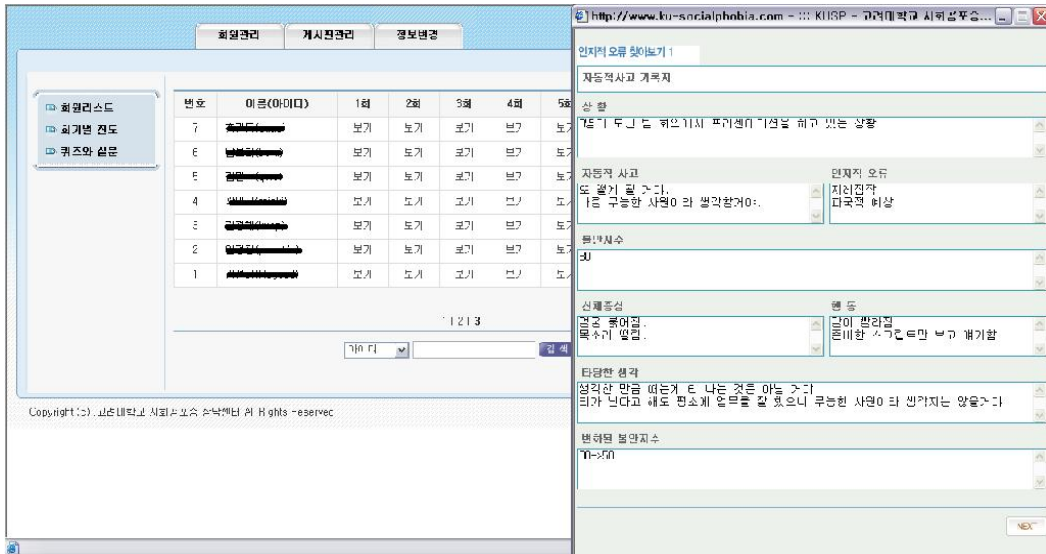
회원관리 게시판관리 정보변경

회원리스트
회기별 진도
퀴즈와 설문

| 번호 | 이름(아이디) | 1회 | 2회 | 3회 | 4회 | 5회 |
|---|---|---|---|---|---|---|
| 7 | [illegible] | 보기 | 보기 | 보기 | 보기 | 보기 |
| 6 | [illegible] | 보기 | 보기 | 보기 | 보기 | 보기 |
| 5 | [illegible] | 보기 | 보기 | 보기 | 보기 | 보기 |
| 4 | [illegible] | 보기 | 보기 | 보기 | 보기 | 보기 |
| 3 | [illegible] | 보기 | 보기 | 보기 | 보기 | 보기 |
| 2 | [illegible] | 보기 | 보기 | 보기 | 보기 | 보기 |
| 1 | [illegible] | 보기 | 보기 | 보기 | 보기 | 보기 |

1 2 1 3

아이디 검색

Copyright (c) 고려대학교 사회공포증 상담센터 All Rights reserved

http://www.ku-socialphobia.com - ::: KUSP - 고려대학교 사회공포증...

인지적 오류 찾아보기 1

자동적사고 기록지

상황
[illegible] 프리젠테이션을 하고 있는 상황

자동적 사고
또 떨게 될 거다.
나를 무능한 사원이라 생각할거야.

인지적 오류
지레짐작
파국적 예상

불안지수
80

신체증상
얼굴 붉어짐.
목소리 떨림.

행동
말이 빨라짐
준비한 스크립트만 보고 얘기함

타당한 생각
생각한 만큼 떠는게 티 나는 것은 아닐 것이다
티가 난다고 해도 평소에 업무를 잘 했으니 무능한 사원이라 생각하지는 않을것이다

변화된 불안지수
70->50

NEXT